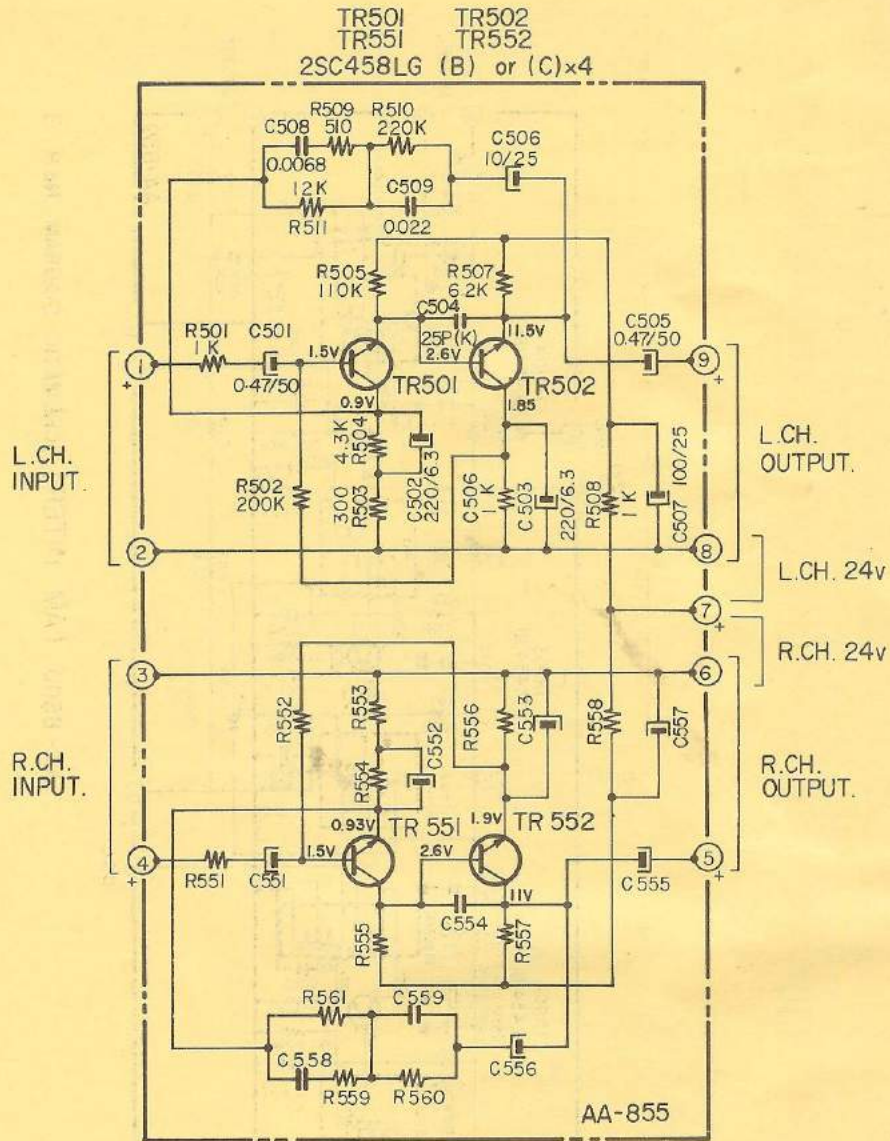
TR501 TR502
TR551 TR552
2SC458LG (B) or (C)×4

C508
0.0068
R509
510
R510
220K
C506
10/25
12K
R511
C509
0.022

R505
110K
R507
6.2K
C504
25P(K)
11.5V
2.6V
C505
0.47/50

R501
1K
C501
0.47/50
1.5V
TR501
TR502
0.9V
1.85

1
+
9
+

L.CH.
INPUT.

4.3K
R504
C502
220/6.3
R502
200K
300
R503
C506
1K
C503
220/6.3
R508
1K
C507
100/25

L.CH.
OUTPUT.

2
8
7
+
L.CH. 24V
R.CH. 24V

3
6

R552
R553
C552
R554
R556
C553
R558
C557

R.CH.
INPUT.

R.CH.
OUTPUT.

0.93V
TR 551
1.9V
TR 552
2.6V
1.5V
4
+
R551
C551
11V
C554
R557
R555
5
+
C555

R561
C559
C558
R559
R560
C556

AA-855